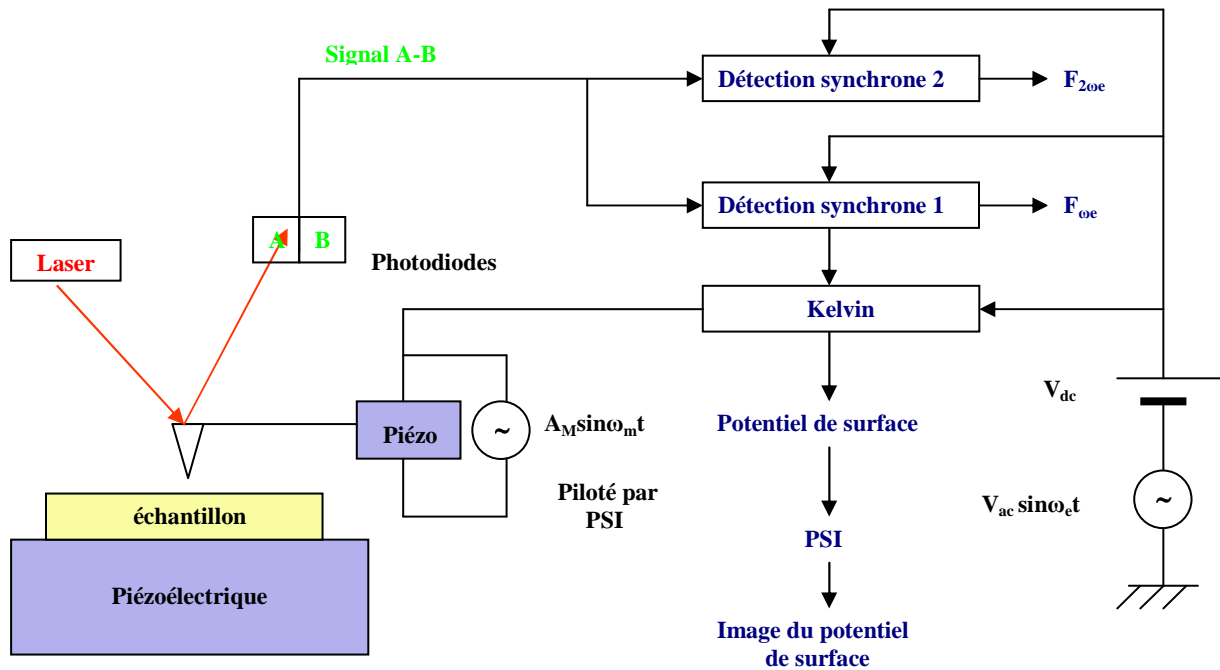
Signal A-B

Détection synchrone 2

$F_{2\omega e}$

Détection synchrone 1

$F_{\omega e}$

Laser

A B

Photodiodes

Kelvin

$V_{dc}$

Piézo

~

$A_M \sin\omega_m t$

Potentiel de surface

Piloté par PSI

$V_{ac} \sin\omega_e t$

~

échantillon

PSI

Piézoélectrique

Image du potentiel de surface